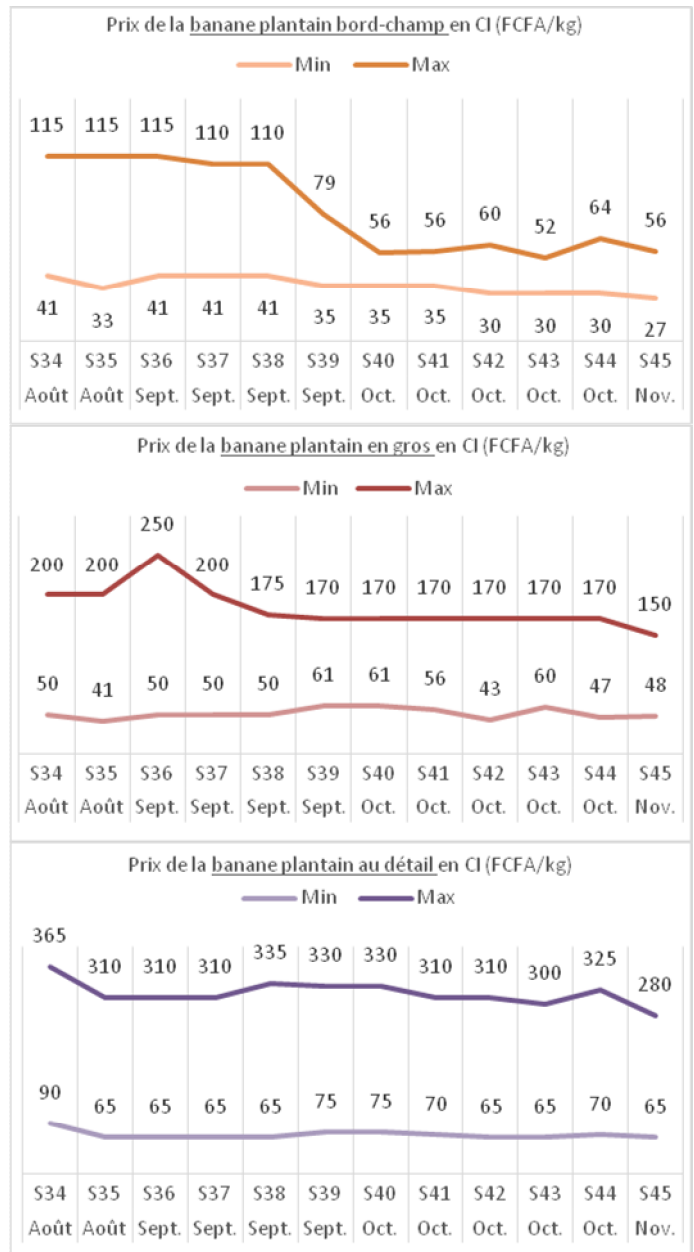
Prix de la banane plantain bord-champ en CI (FCFA/kg)

Min Max

115 115 115 110 110 79 56 56 60 52 64 56

41 33 41 41 41 35 35 35 30 30 30 27

| S34 | S35 | S36 | S37 | S38 | S39 | S40 | S41 | S42 | S43 | S44 | S45 |
|---|---|---|---|---|---|---|---|---|---|---|---|
| Août | Août | Sept. | Sept. | Sept. | Sept. | Oct. | Oct. | Oct. | Oct. | Oct. | Nov. |

Prix de la banane plantain en gros en CI (FCFA/kg)

Min Max

200 200 250 200 175 170 170 170 170 170 170 150

50 41 50 50 50 61 61 56 43 60 47 48

| S34 | S35 | S36 | S37 | S38 | S39 | S40 | S41 | S42 | S43 | S44 | S45 |
|---|---|---|---|---|---|---|---|---|---|---|---|
| Août | Août | Sept. | Sept. | Sept. | Sept. | Oct. | Oct. | Oct. | Oct. | Oct. | Nov. |

Prix de la banane plantain au détail en CI (FCFA/kg)

Min Max

365 310 310 310 335 330 330 310 310 300 325 280

90 65 65 65 65 75 75 70 65 65 70 65

| S34 | S35 | S36 | S37 | S38 | S39 | S40 | S41 | S42 | S43 | S44 | S45 |
|---|---|---|---|---|---|---|---|---|---|---|---|
| Août | Août | Sept. | Sept. | Sept. | Sept. | Oct. | Oct. | Oct. | Oct. | Oct. | Nov. |